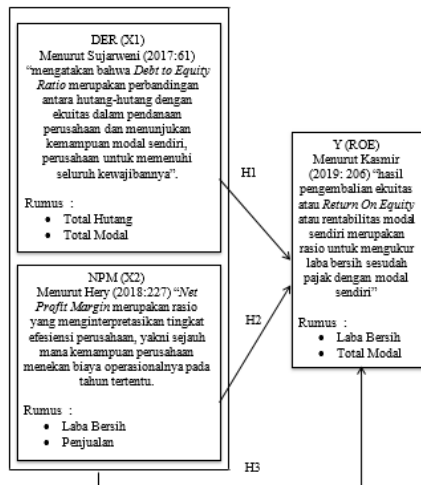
DER (X1)
Menurut Sujarweni (2017:61) "mengatakan bahwa Debt to Equity Ratio merupakan perbandingan antara hutang-hutang dengan ekuitas dalam pendanaan perusahaan dan menunjukan kemampuan modal sendiri, perusahaan untuk memenuhi seluruh kewajibannya".

Rumus :
- Total Hutang
- Total Modal

NPM (X2)
Menurut Hery (2018:227) "Net Profit Margin merupakan rasio yang menginterpretasikan tingkat efesiensi perusahaan, yakni sejauh mana kemampuan perusahaan menekan biaya operasionalnya pada tahun tertentu.

Rumus :
- Laba Bersih
- Penjualan

H1

H2

H3

Y (ROE)
Menurut Kasmir (2019: 206) "hasil pengembalian ekuitas atau Return On Equity atau rentabilitas modal sendiri merupakan rasio untuk mengukur laba bersih sesudah pajak dengan modal sendiri"

Rumus :
- Laba Bersih
- Total Modal